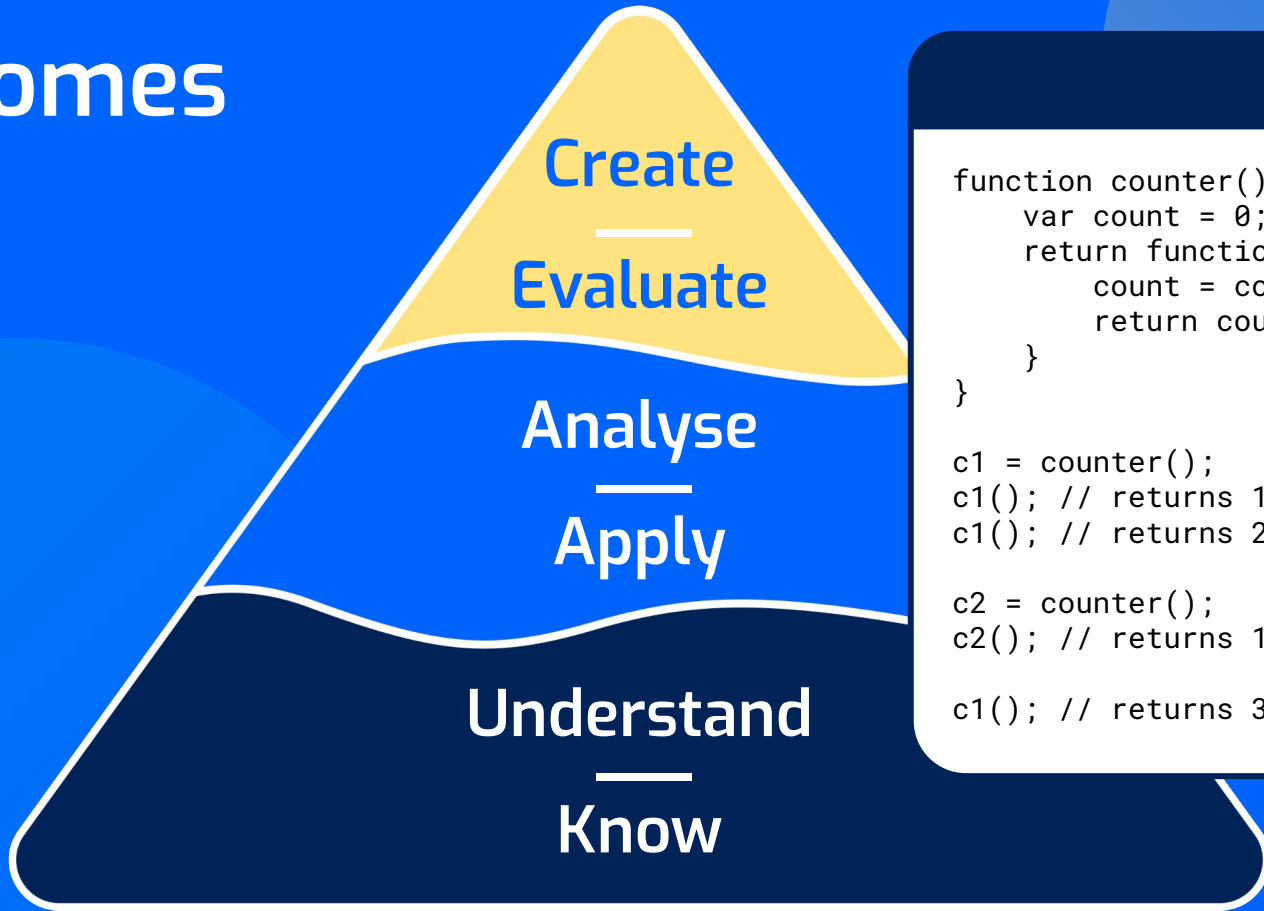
omes

Create

Evaluate

Analyse

Apply

Understand

Know

```
function counter()
    var count = 0;
    return functio
        count = co
        return cou
    }
}

c1 = counter();
c1(); // returns 1
c1(); // returns 2

c2 = counter();
c2(); // returns 1

c1(); // returns 3
```